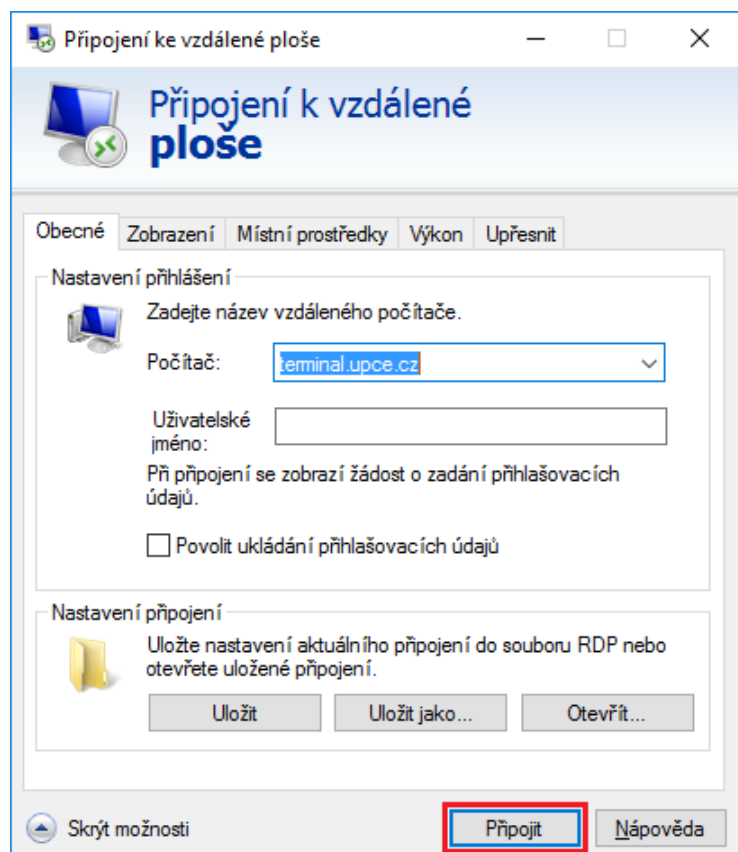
Připojení ke vzdálené ploše

Připojení k vzdálené ploše

Obecné | Zobrazení | Místní prostředky | Výkon | Upřesnit

Nastavení přihlášení

Zadejte název vzdáleného počítače.

Počítač: terminal.upce.cz

Uživatelské jméno:

Při připojení se zobrazí žádost o zadání přihlašovacích údajů.

Povolit ukládání přihlašovacích údajů

Nastavení připojení

Uložte nastavení aktuálního připojení do souboru RDP nebo otevřete uložené připojení.

Uložit | Uložit jako... | Otevřít...

Skrýt možnosti

Připojit | Nápověda